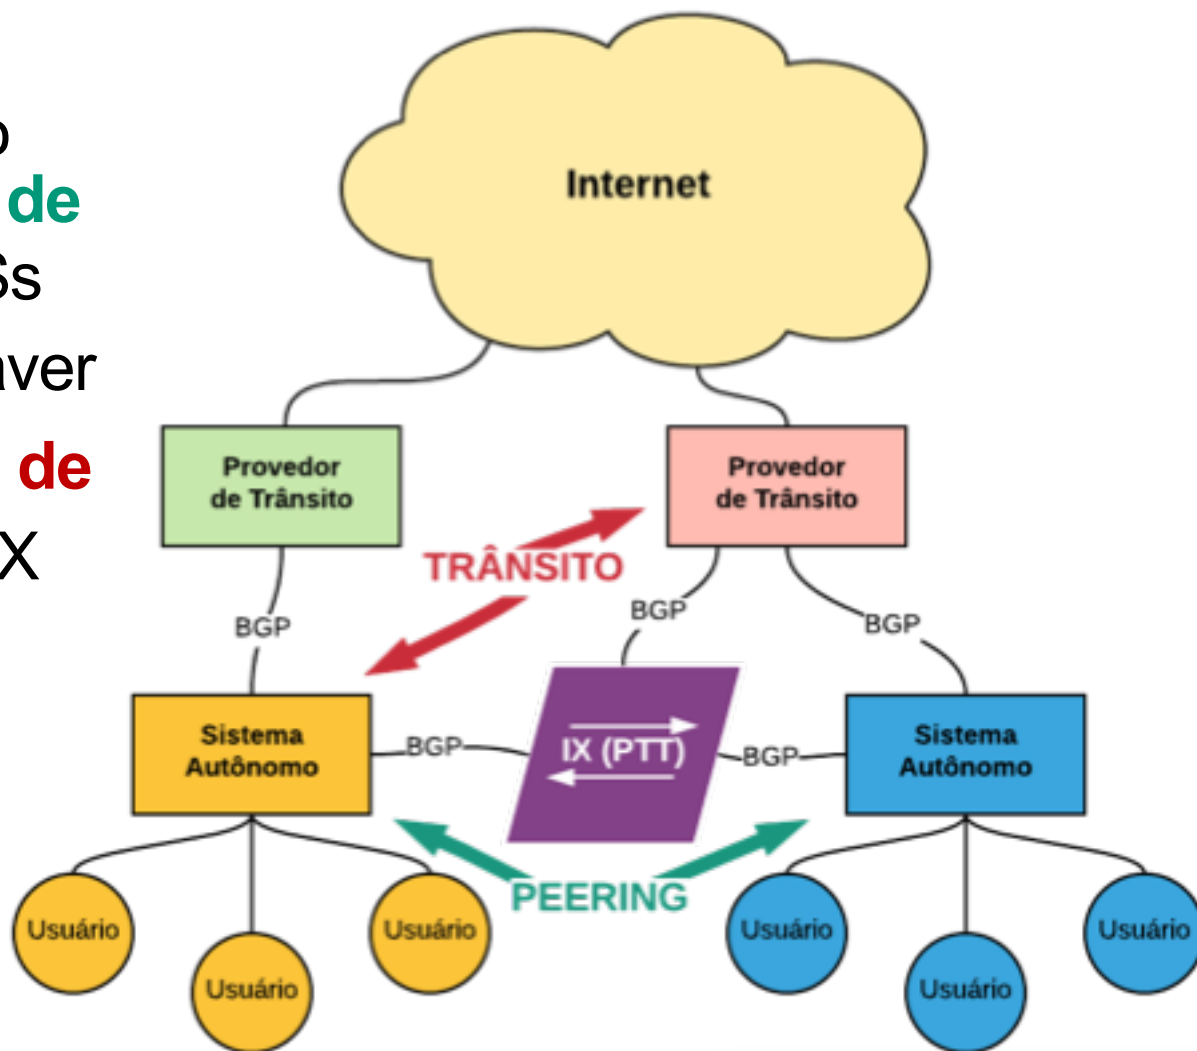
o
de
Ss
aver
de
X

Internet

Provedor de Trânsito

Provedor de Trânsito

TRÂNSITO

BGP

BGP

BGP

Sistema Autônomo

BGP

IX (PTT)

BGP

Sistema Autônomo

PEERING

Usuário

Usuário

Usuário

Usuário

Usuário

Usuário